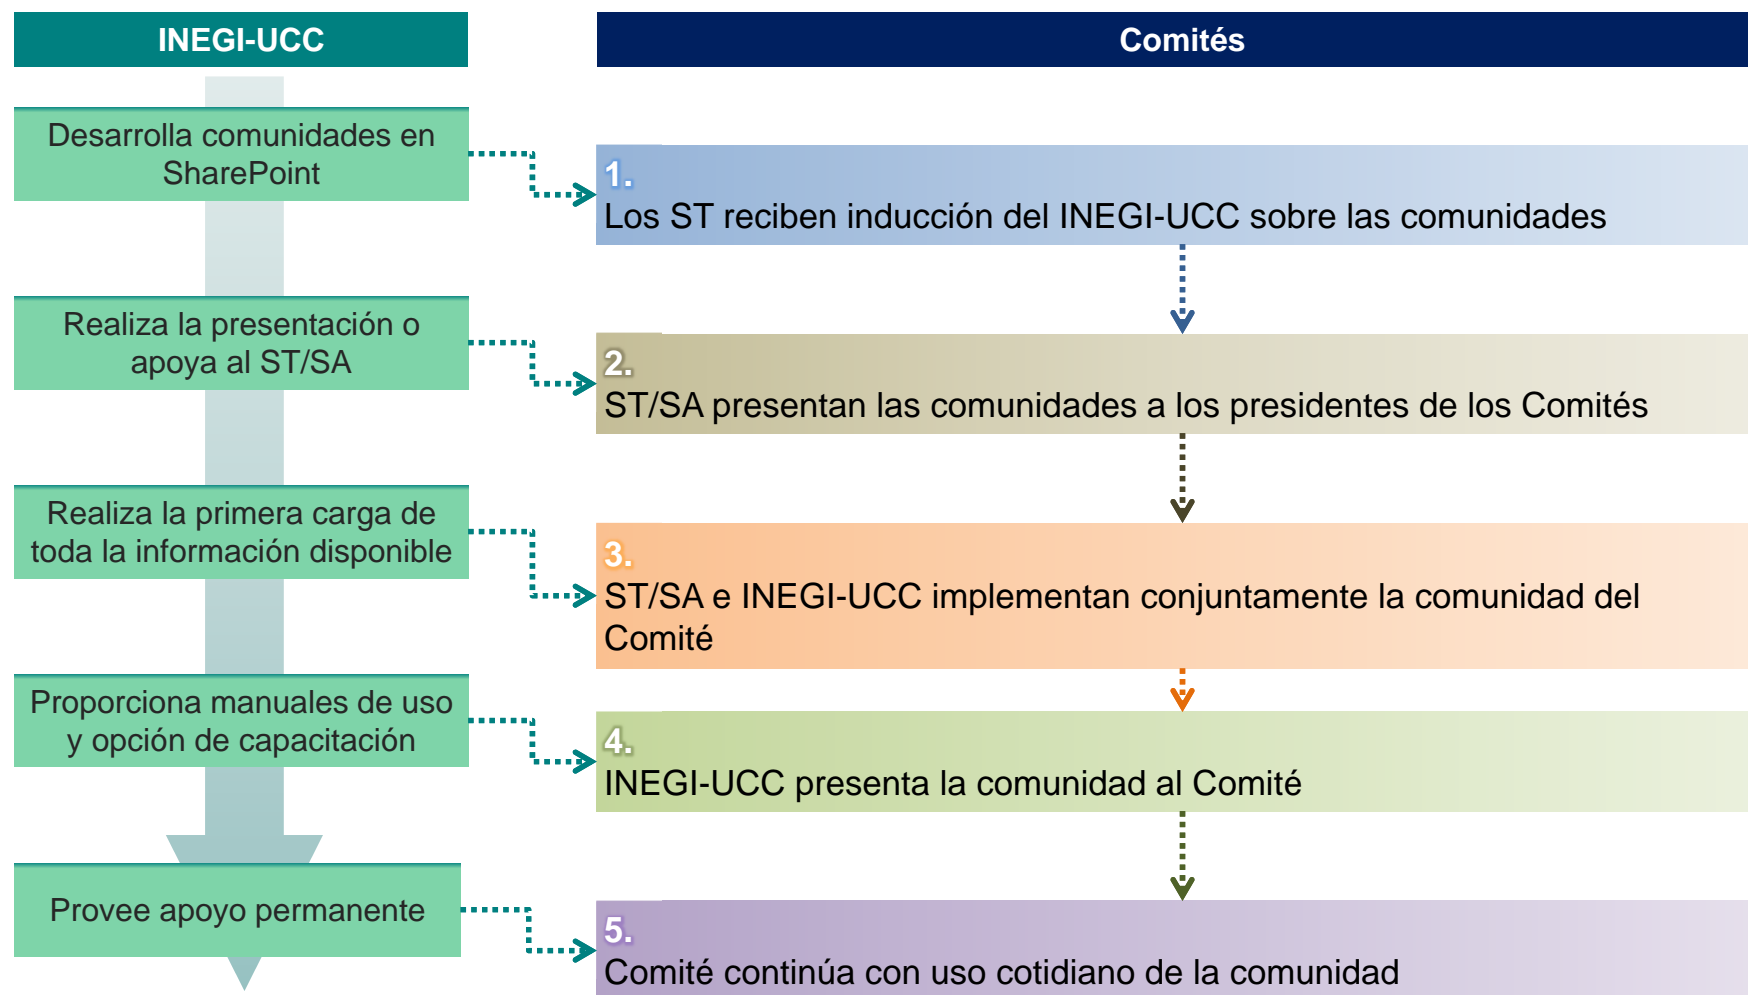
INEGI-UCC

Desarrolla comunidades en SharePoint

Realiza la presentación o apoya al ST/SA

Realiza la primera carga de toda la información disponible

Proporciona manuales de uso y opción de capacitación

Provee apoyo permanente

Comités

1.
Los ST reciben inducción del INEGI-UCC sobre las comunidades

2.
ST/SA presentan las comunidades a los presidentes de los Comités

3.
ST/SA e INEGI-UCC implementan conjuntamente la comunidad del Comité

4.
INEGI-UCC presenta la comunidad al Comité

5.
Comité continúa con uso cotidiano de la comunidad